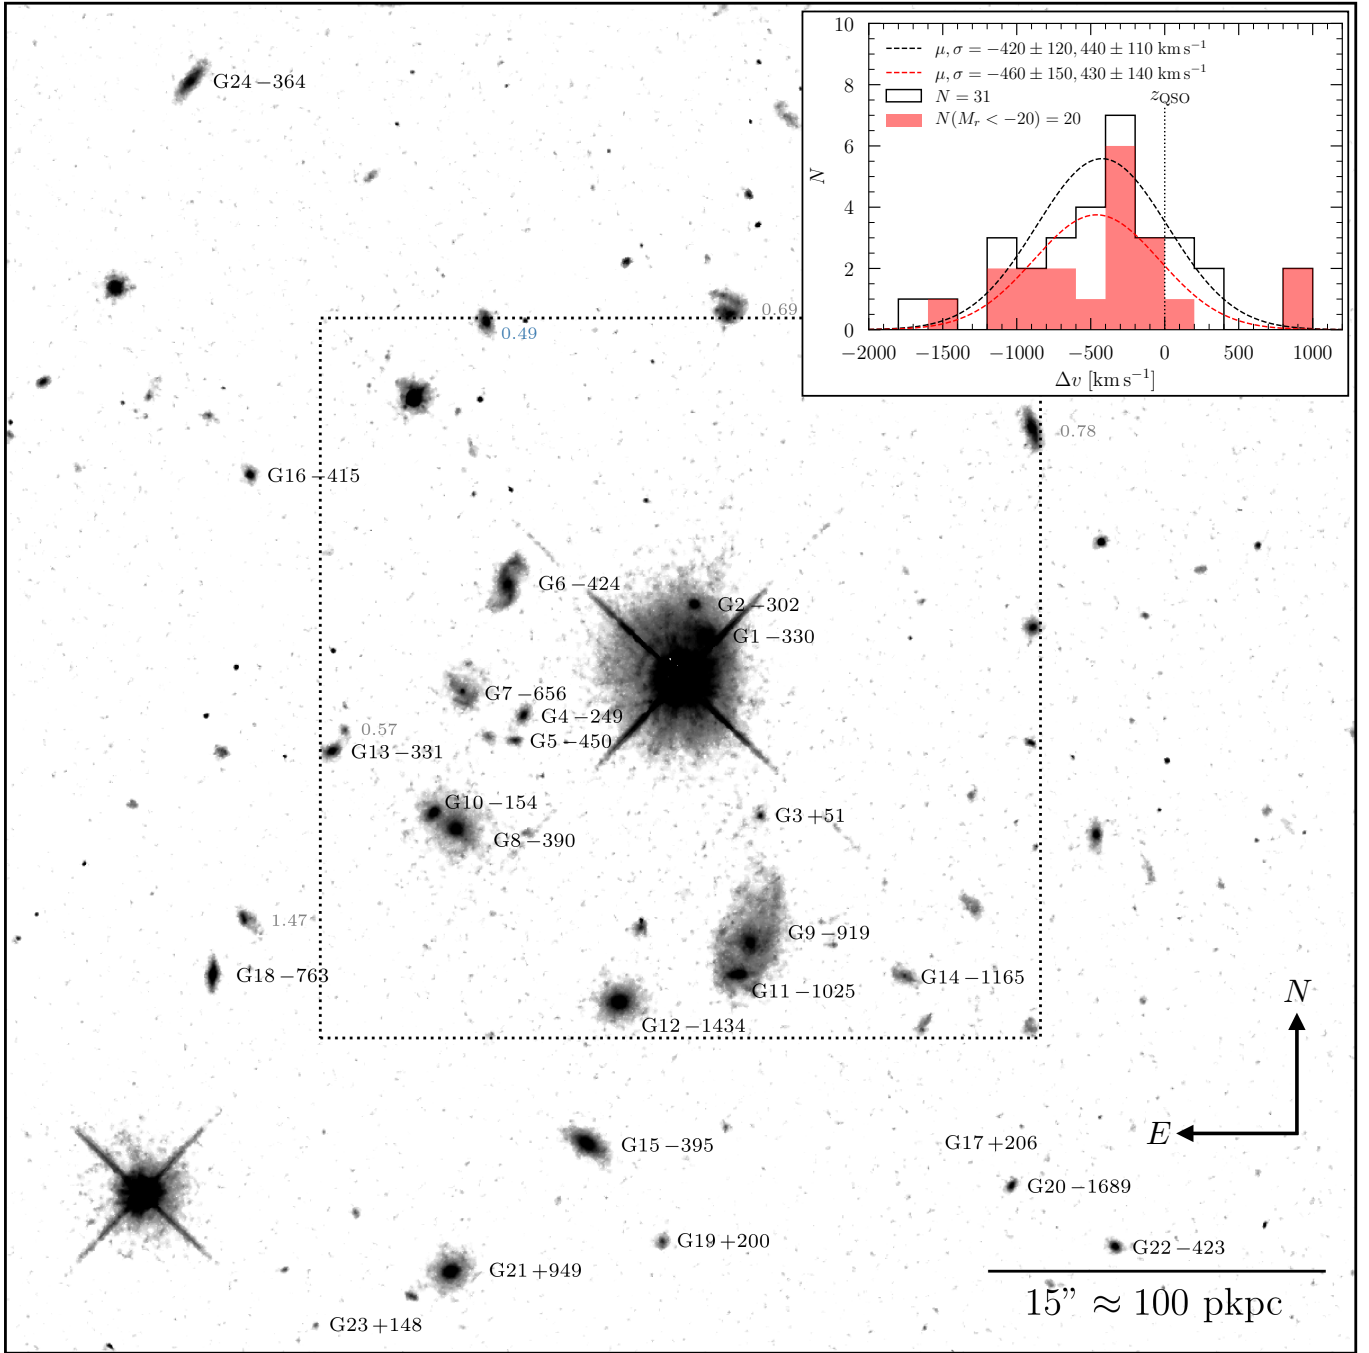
10

8

6

4

2

0

$N$

$\mu, \sigma = -420 \pm 120, 440 \pm 110 \text{ km s}^{-1}$

$\mu, \sigma = -460 \pm 150, 430 \pm 140 \text{ km s}^{-1}$

$N = 31$

$N(M_r < -20) = 20$

$z_{QSO}$

−2000 −1500 −1000 −500 0 500 1000

$\Delta v$ [km s$^{-1}$]

G24 −364

0.69

0.49

0.78

G16 −415

G6 −424

G2 −302

G1 −330

G7 −656

G4 −249

0.57

G5 −450

G13 −331

G10 −154

G8 −390

G3 +51

1.47

G9 −919

G18 −763

G14 −1165

G11 −1025

G12 −1434

N

E

G15 −395

G17 +206

G20 −1689

G19 +200

G21 +949

G22 −423

G23 +148

15” ≈ 100 pkpc